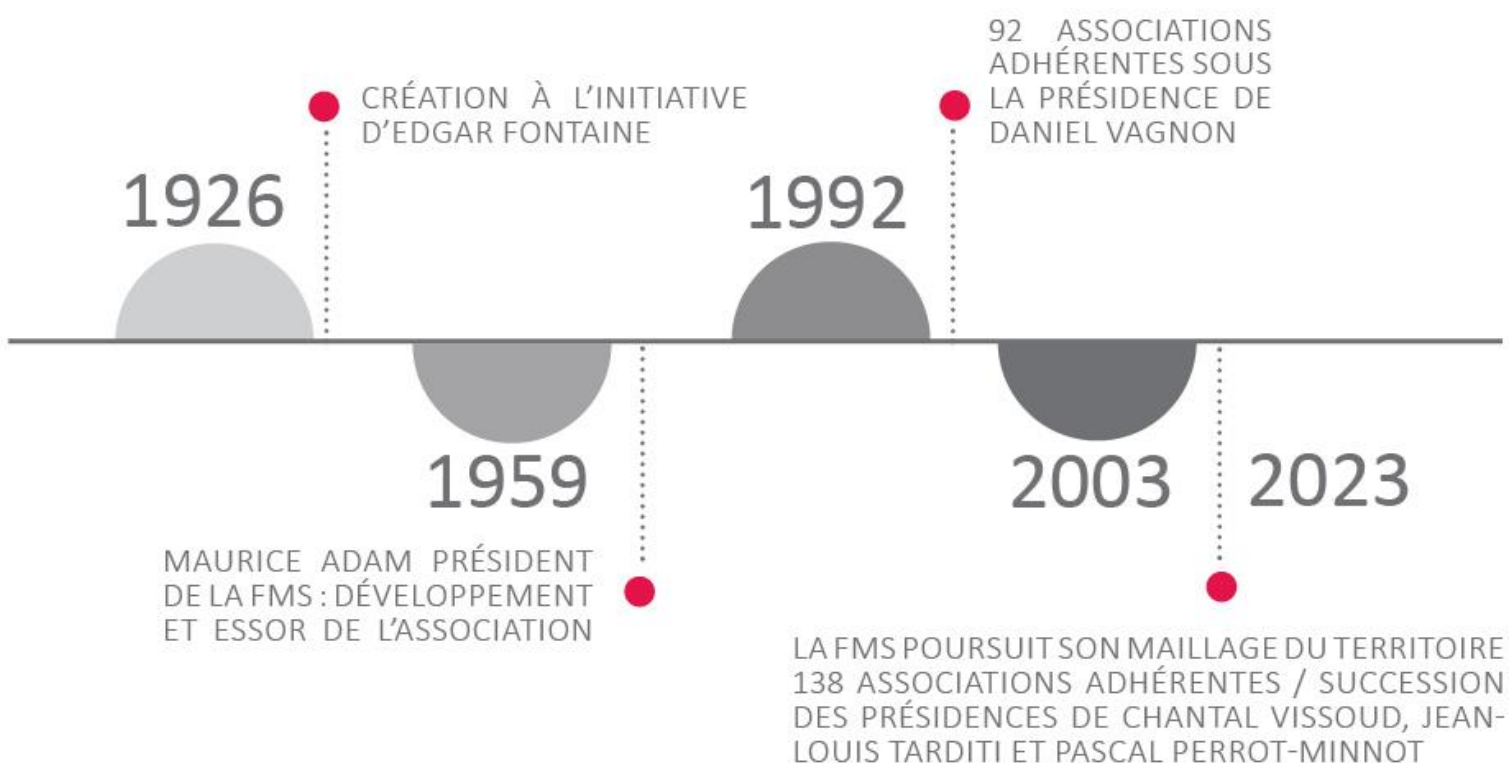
1926

CRÉATION À L'INITIATIVE D'EDGAR FONTAINE

1959

MAURICE ADAM PRÉSIDENT DE LA FMS : DÉVELOPPEMENT ET ESSOR DE L'ASSOCIATION

1992

92 ASSOCIATIONS ADHÉRENTES SOUS LA PRÉSIDENCE DE DANIEL VAGNON

2003 2023

LA FMS POURSUIT SON MAILLAGE DU TERRITOIRE 138 ASSOCIATIONS ADHÉRENTES / SUCCESSION DES PRÉSIDENCES DE CHANTAL VISSOUD, JEAN-LOUIS TARDITI ET PASCAL PERROT-MINNOT